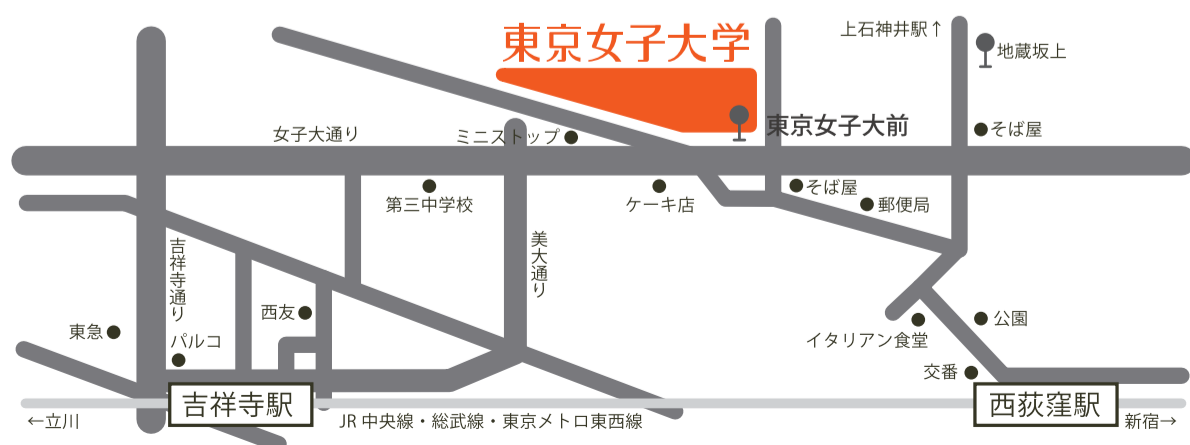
東京女子大学

上石神井駅↑

地蔵坂上

東京女子大前

女子大通り

ミニストップ

そば屋

第三中学校

ケーキ店

そば屋

郵便局

美大通り

吉祥寺通り

西友

東急

パルコ

イタリアン食堂

公園

交番

吉祥寺駅

西荻窪駅

←立川

JR 中央線・総武線・東京メトロ東西線

新宿→